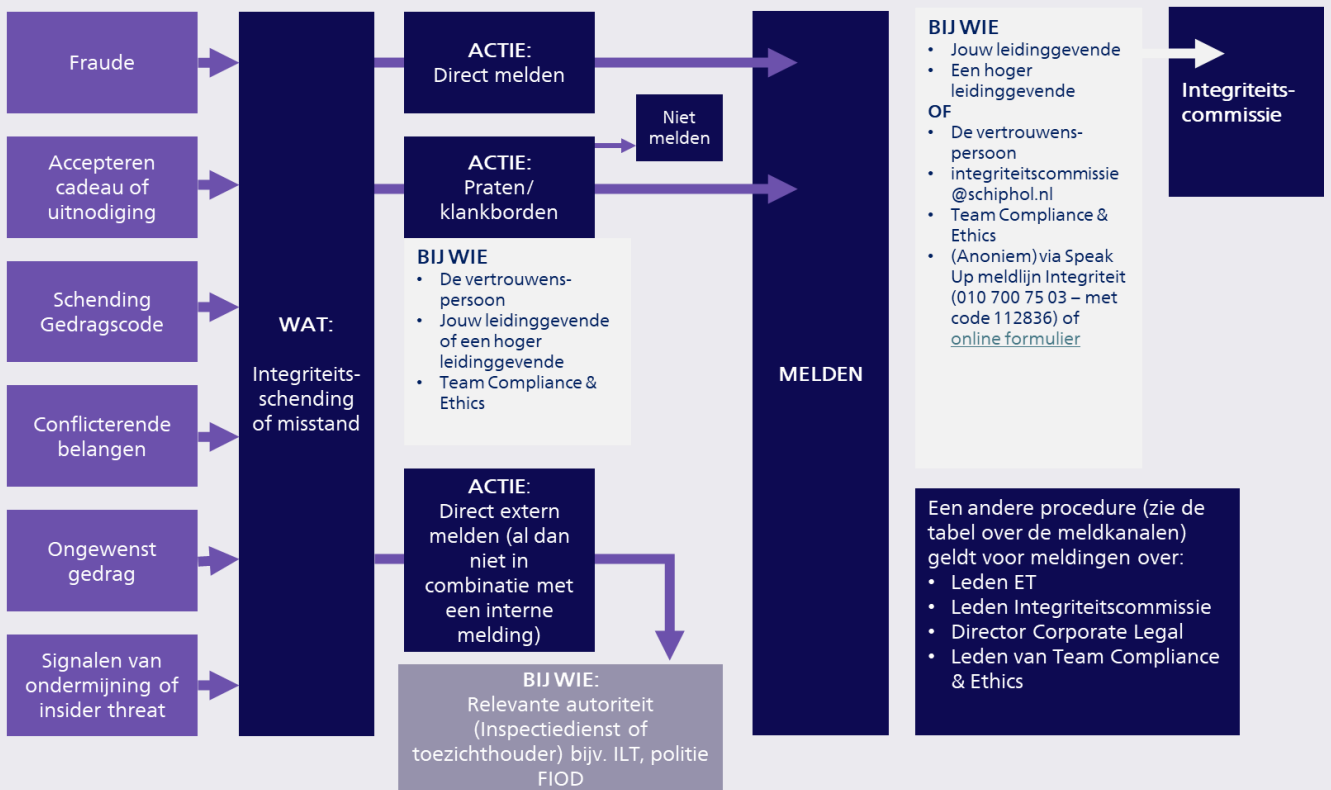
Fraude

Accepteren cadeau of uitnodiging

Schending Gedragscode

Conflicterende belangen

Ongewenst gedrag

Signalen van ondermijning of insider threat

WAT:

Integriteitsschending of misstand

ACTIE:
Direct melden

Niet melden

ACTIE:
Praten/ klankborden

BIJ WIE
• De vertrouwenspersoon
• Jouw leidinggevende of een hoger leidinggevende
• Team Compliance & Ethics

ACTIE:
Direct extern melden (al dan niet in combinatie met een interne melding)

BIJ WIE:
Relevante autoriteit (Inspectiedienst of toezichthouder) bijv. ILT, politie FIOD

MELDEN

BIJ WIE
• Jouw leidinggevende
• Een hoger leidinggevende
OF
• De vertrouwenspersoon
• integriteitscommissie @schiphol.nl
• Team Compliance & Ethics
• (Anoniem) via Speak Up meldlijn Integriteit (010 700 75 03 – met code 112836) of online formulier

Integriteitscommissie

Een andere procedure (zie de tabel over de meldkanalen) geldt voor meldingen over:
• Leden ET
• Leden Integriteitscommissie
• Director Corporate Legal
• Leden van Team Compliance & Ethics